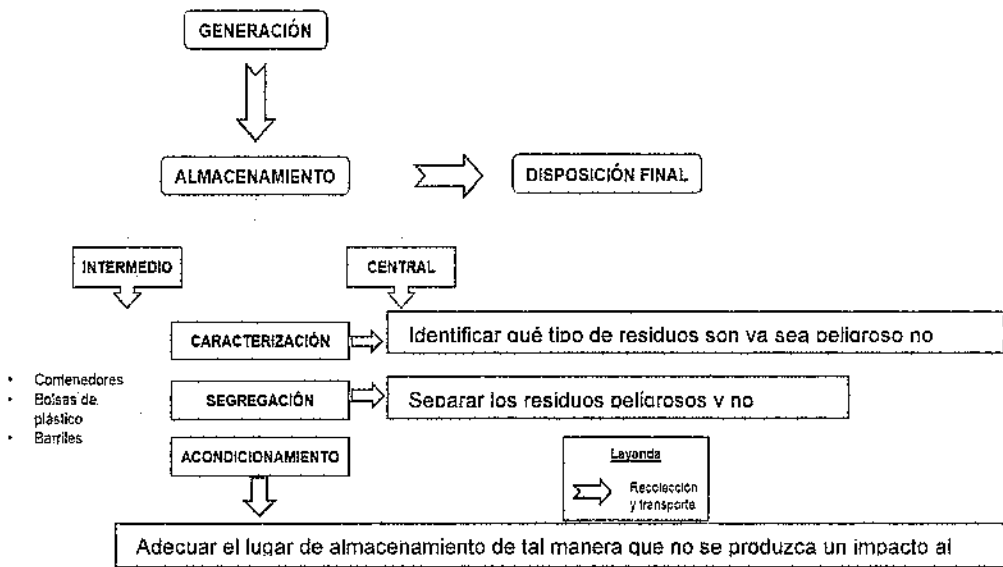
GENERACIÓN

ALMACENAMIENTO

DISPOSICIÓN FINAL

INTERMEDIO

CENTRAL

CARACTERIZACIÓN

Identificar qué tipo de residuos son ya sea peligroso no

- Contenedores
- Bolsas de plástico
- Barriles

SEGREGACIÓN

Separar los residuos peligrosos y no

ACONDICIONAMIENTO

Leyenda

Recolección y transporte

Adecuar el lugar de almacenamiento de tal manera que no se produzca un impacto al